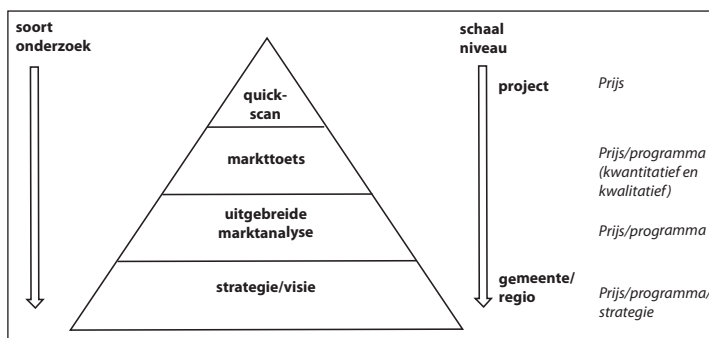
soort onderzoek

quick-scan

markttoets

uitgebreide marktanalyse

strategie/visie

schaal niveau

project

Prijs

Prijs/programma (kwantitatief en kwalitatief)

Prijs/programma

gemeente/ regio

Prijs/programma/ strategie